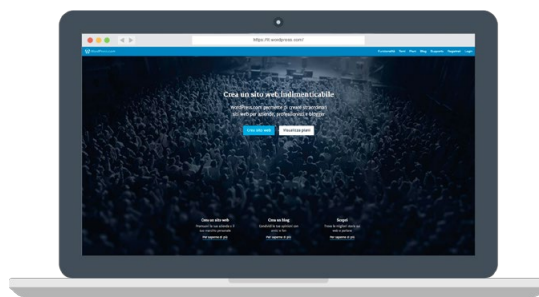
https://it.wordpress.com/

WordPress.com

Caratteristiche Temi Piani Blog Scoperta Supporto Login

Crea un sito web indimenticabile

WordPress.com permette di creare straordinari siti web per aziende, professionisti e blogger.

Crea sito web Visualizza piani

Crea un sito web
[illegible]
Per saperne di più

Crea un blog
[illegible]
Per saperne di più

Scopri
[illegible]
Per saperne di più